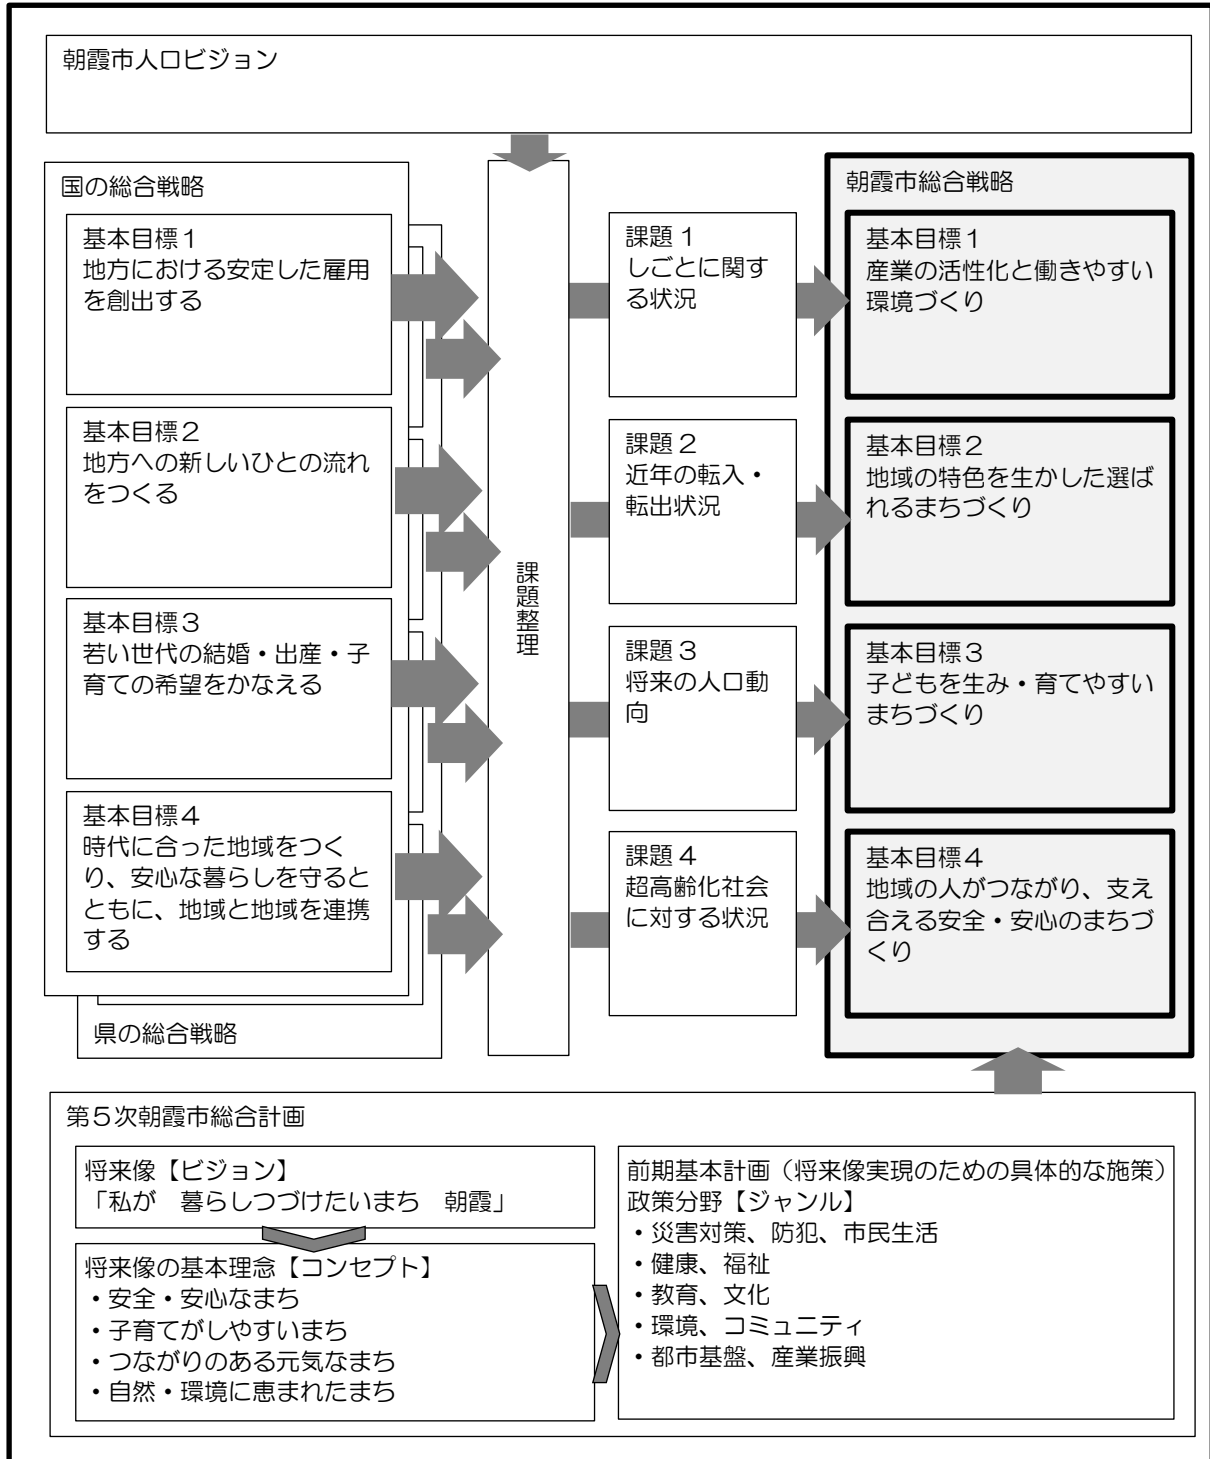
朝霞市人口ビジョン

国の総合戦略

基本目標１
地方における安定した雇用を創出する

基本目標２
地方への新しいひとの流れをつくる

基本目標３
若い世代の結婚・出産・子育ての希望をかなえる

基本目標４
時代に合った地域をつくり、安心な暮らしを守るとともに、地域と地域を連携する

県の総合戦略

課題整理

課題１
しごとに関する状況

課題２
近年の転入・転出状況

課題３
将来の人口動向

課題４
超高齢化社会に対する状況

朝霞市総合戦略

基本目標１
産業の活性化と働きやすい環境づくり

基本目標２
地域の特色を生かした選ばれるまちづくり

基本目標３
子どもを生み・育てやすいまちづくり

基本目標４
地域の人がつながり、支え合える安全・安心のまちづくり

第５次朝霞市総合計画

将来像【ビジョン】
「私が　暮らしつづけたいまち　朝霞」

将来像の基本理念【コンセプト】
・安全・安心なまち
・子育てがしやすいまち
・つながりのある元気なまち
・自然・環境に恵まれたまち

前期基本計画（将来像実現のための具体的な施策）
政策分野【ジャンル】
・災害対策、防犯、市民生活
・健康、福祉
・教育、文化
・環境、コミュニティ
・都市基盤、産業振興